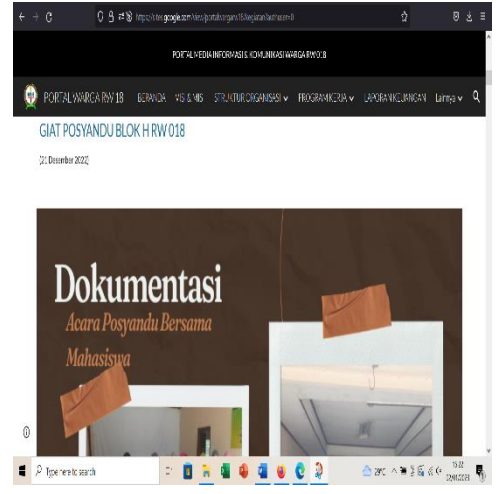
https://sites.google.com/view/portalwargarw18/kegiatan?authuser=0

PORTAL MEDIA INFORMASI & KOMUNIKASI WARGA RW 018

PORTAL WARGA RW 18 BERANDA VISI & MISI STRUKTUR ORGANISASI PROGRAM KERJA LAPORAN KEUANGAN Lainnya

GIAT POSYANDU BLOK H RW 018

[21 Desember 2022]

Dokumentasi

Acara Posyandu Bersama Mahasiswa

Type here to search

29°C